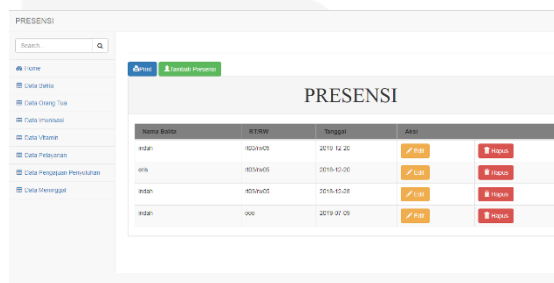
PRESENSI

Search...

Home
Data Balita
Data Orang Tua
Data Imunisasi
Data Vitamin
Data Petugasan
Data Pengajuan Penyuluhan
Data Meninggal

Print
Tambah Presensi

PRESENSI

| Nama Balita | RT/RW | Tanggal | Aksi | |
|---|---|---|---|---|
| indah | rt03/rw05 | 2019-12-20 | Edit | Hapus |
| erik | rt05/rw05 | 2018-12-20 | Edit | Hapus |
| indah | rt05/rw05 | 2018-12-28 | Edit | Hapus |
| indah | ooo | 2019-07-09 | Edit | Hapus |